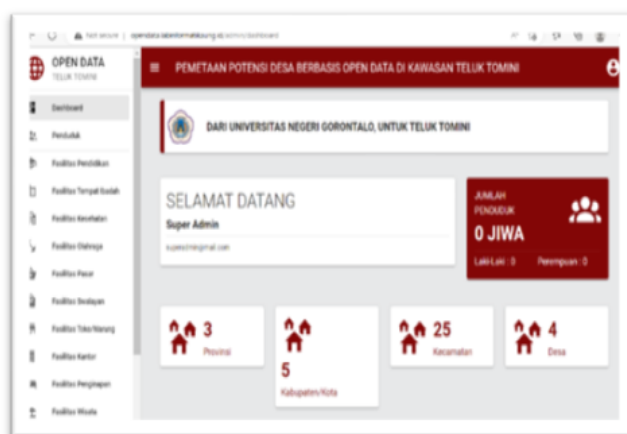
Not secure | opendata.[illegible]/admin/dashboard

OPEN DATA
TELUK TOMINI

Dashboard
Penduduk
Fasilitas Pendidikan
Fasilitas Tempat Ibadah
Fasilitas Kesehatan
Fasilitas Olahraga
Fasilitas Pasar
Fasilitas Budayaan
Fasilitas Toko/Warung
Fasilitas Kantor
Fasilitas Penginapan
Fasilitas Wisata

PEMETAAN POTENSI DESA BERBASIS OPEN DATA DI KAWASAN TELUK TOMINI

DARI UNIVERSITAS NEGERI GORONTALO, UNTUK TELUK TOMINI

SELAMAT DATANG
Super Admin
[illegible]@gmail.com

JUMLAH PENDUDUK
0 JIWA
Laki-Laki : 0
Perempuan : 0

3
Provinsi

5
Kabupaten/Kota

25
Kecamatan

4
Desa